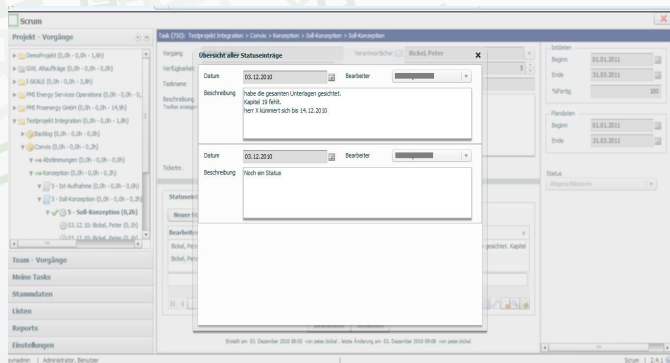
Scrum

Projekt - Vorgänge

DemoProjekt (0,0h - 0,0h - 1,6h)
GWL Ablaufträge (0,0h - 0,0h - 0,0h)
I-SKALE (0,0h - 0,0h - 3,8h)
PMI Energy Services Operations (0,0h - 0,0h - 0,...
PMI Proenergy GmbH (0,0h - 0,0h - 14,9h)
Testprojekt Integration (0,0h - 0,0h - 1,8h)
Backlog (0,0h - 0,0h - 0,0h)
Corvio (0,0h - 0,0h - 0,0h)
Abstimmungen (0,0h - 0,0h - 0,0h)
Konzeption (0,0h - 0,0h - 0,0h)
1 - Ist-Aufnahme (0,0h - 0,0h - 0,0h)
3 - Soll-Konzeption (0,0h - 0,0h - 0,2h)
5 - Soll-Konzeption (0,0h)
03.12.10: Bickel, Peter (0,0h)
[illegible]

Team - Vorgänge
Meine Tasks
Stammdaten
Listen
Reports
Einstellungen

Task (750): Testprojekt Integration > Corvio > Konzeption > Soll-Konzeption > Soll-Konzeption

Vorgang
Verfügbarkeit
Taskname
Beschreibung
Ticketnr.
Verantwortlicher
Bickel, Peter

Übersicht aller Statuseinträge

Datum 03.12.2010
Bearbeiter
Beschreibung
habe die gesamten Unterlagen gesichtet.
Kapitel 19 fehlt.
herr X kümmert sich bis 14.12.2010

Datum 03.12.2010
Bearbeiter
Beschreibung
Noch ein Status

Statuse...
Neuer St...
Bearbeiter
Bickel, Pet...
Bickel, Pet...
gesichtet. Kapitel

Erstellt am: 03. Dezember 2010 08:50 von peter.bickel , letzte Änderung am: 03. Dezember 2010 09:08 von peter.bickel

Istdaten
Beginn 01.01.2011
Ende 31.03.2011
%Fertig 100

Plandaten
Beginn 01.01.2011
Ende 31.03.2011

Status
Abgeschlossen

pmadmin | Administrator, Benutzer
Scrum | 2.4.1